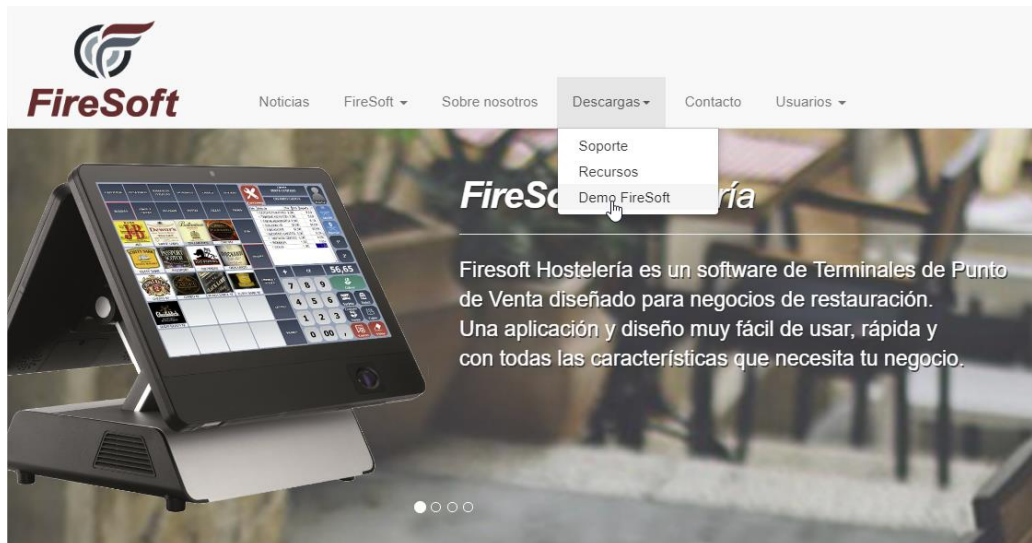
FireSoft

Noticias FireSoft ▾ Sobre nosotros Descargas ▾ Contacto Usuarios ▾

Soporte
Recursos
Demo FireSoft

FireSo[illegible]ría

56,65
7 8 9
4 5 6
1 2 3
0 00

Firesoft Hostelería es un software de Terminales de Punto de Venta diseñado para negocios de restauración.
Una aplicación y diseño muy fácil de usar, rápida y con todas las características que necesita tu negocio.